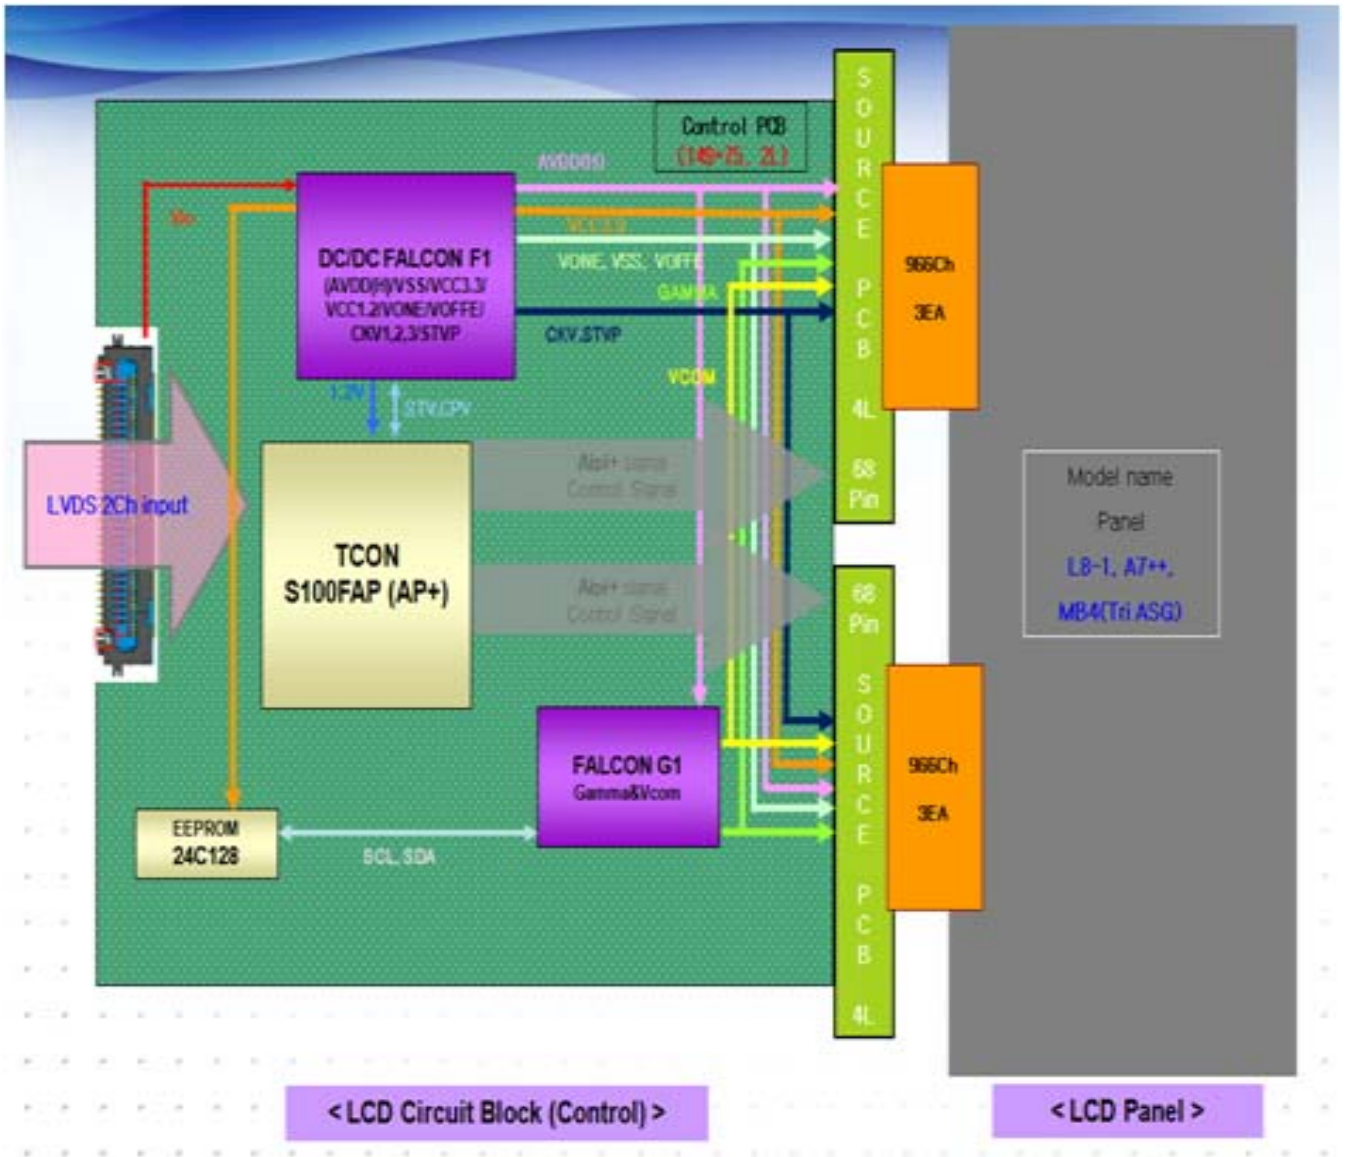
Control PCB
(140*25, 2L)

AVDD(H)

Vin

VCC3.3

VONE, VSS, VOFF

GAMMA

CKV,STVP

VCOM

DC/DC FALCON F1
(AVDD(H)/VSS/VCC3.3/VCC1.2/VONE/VOFFE/CKV1,2,3/STVP

1.2V

STV,CPV

LVDS 2Ch input

TCON
S100FAP (AP+)

Aipi+ signal
Control Signal

Aipi+ signal
Control Signal

FALCON G1
Gamma&Vcom

EEPROM
24C128

SCL, SDA

SOURCE PCB 4L 68 Pin

68 Pin SOURCE PCB 4L

966Ch
3EA

966Ch
3EA

Model name
Panel
L8-1, A7++, MB4(Tri ASG)

< LCD Circuit Block (Control) >

< LCD Panel >